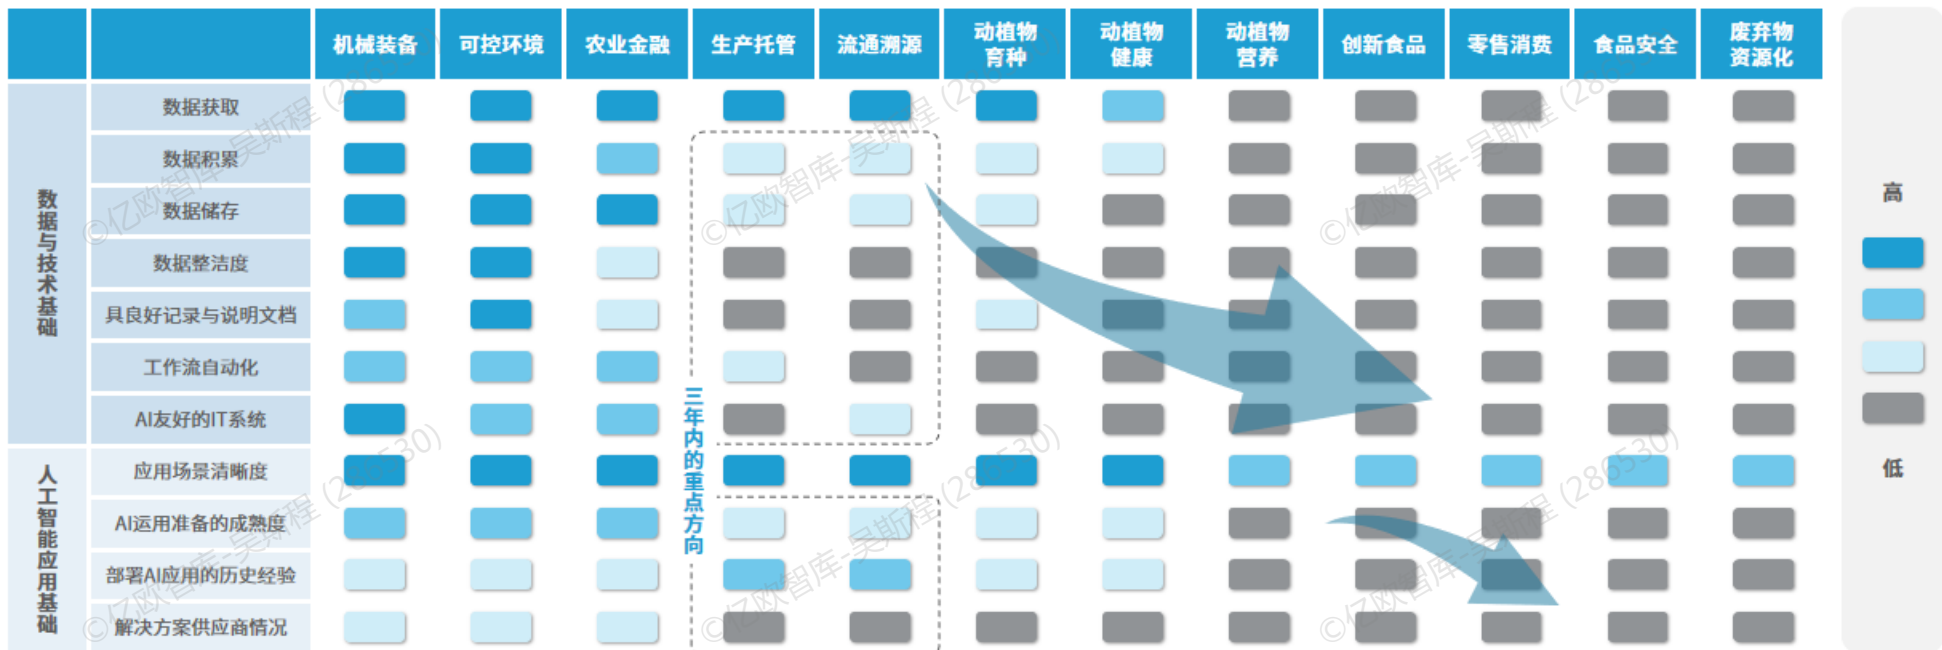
| | | 机械装备 | 可控环境 | 农业金融 | 生产托管 | 流通溯源 | 动植物育种 | 动植物健康 | 动植物营养 | 创新食品 | 零售消费 | 食品安全 | 废弃物资源化 |
|---|---|---|---|---|---|---|---|---|---|---|---|---|---|
| 数据与技术基础 | 数据获取 | | | | | | | | | | | | |
| | 数据积累 | | | | | | | | | | | | |
| | 数据储存 | | | | | | | | | | | | |
| | 数据整洁度 | | | | | | | | | | | | |
| | 具良好记录与说明文档 | | | | | | | | | | | | |
| | 工作流自动化 | | | | | | | | | | | | |
| | AI友好的IT系统 | | | | | | | | | | | | |
| 人工智能应用基础 | 应用场景清晰度 | | | | | | | | | | | | |
| | AI运用准备的成熟度 | | | | | | | | | | | | |
| | 部署AI应用的历史经验 | | | | | | | | | | | | |
| | 解决方案供应商情况 | | | | | | | | | | | | |

三年内的重点方向

高

低

©亿欧智库-吴斯程 (286530)